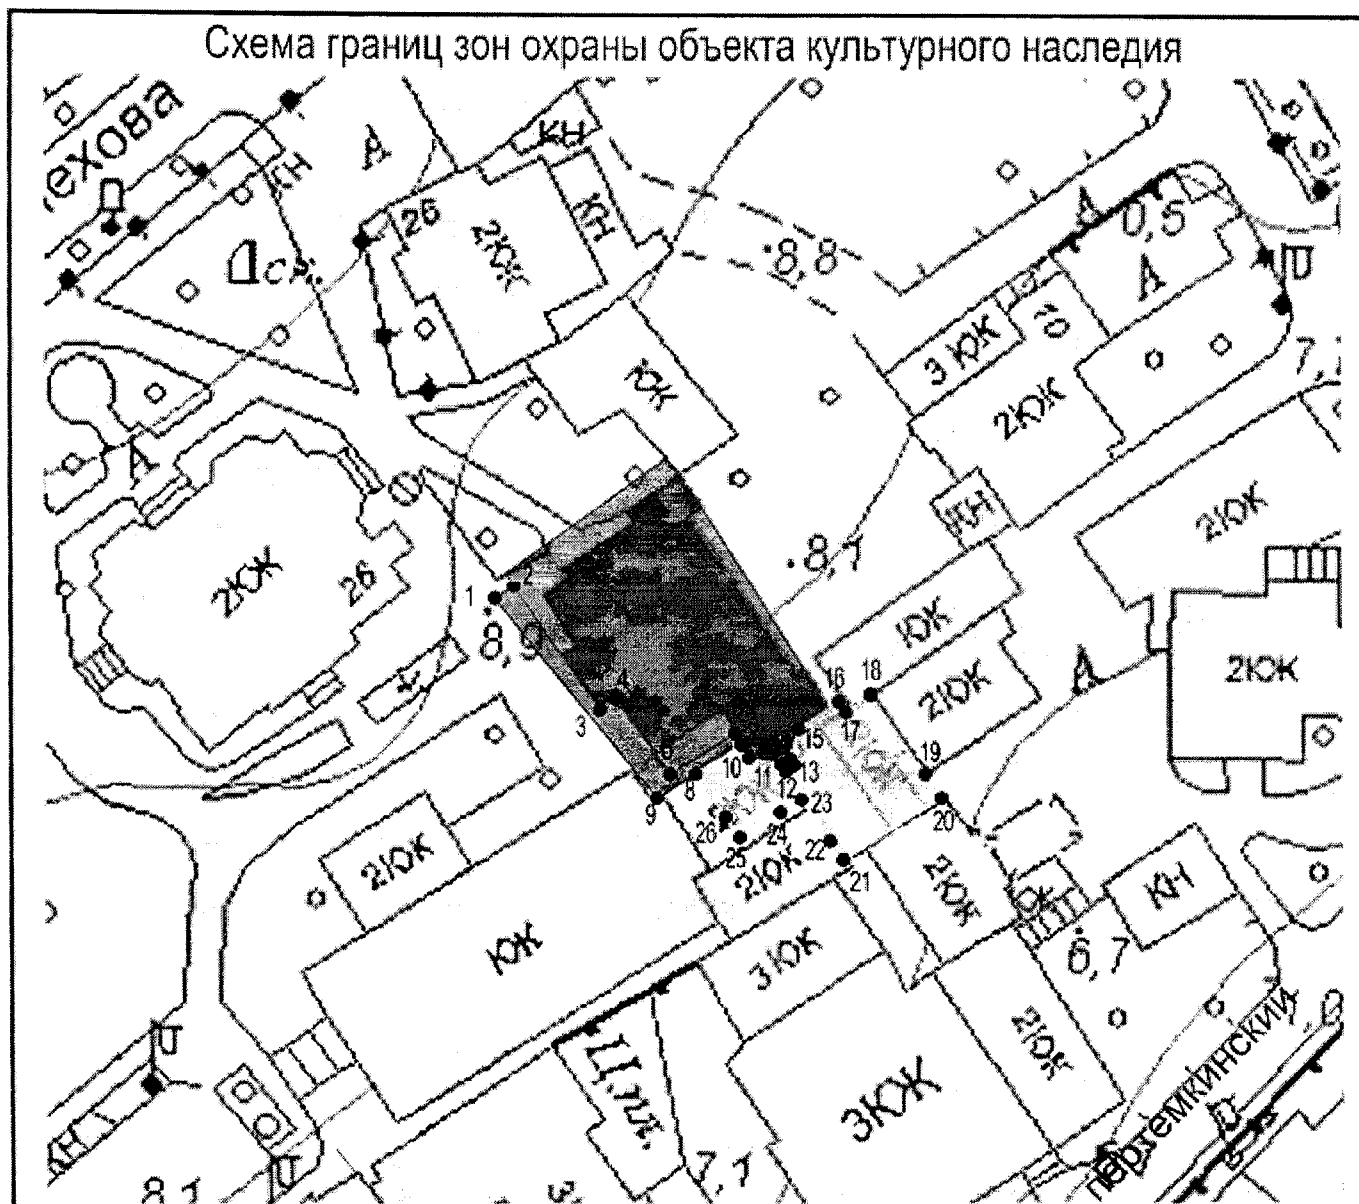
Схема границ зон охраны объекта культурного наследия

ехова

КН

А

КН

2б

2КЖ

КН

Дс

8,8

0,5

А

П

3 ЮК

10

2КЖ

ЮК

7,

А

2КЖ

2б

КН

2ЮК

8,7

1

2

8,9

ЮК

16

18

2КЖ

2ЮК

А

2ЮК

4

3

5

6

15

17

10

11

12

13

19

9

8

7

23

20

26

24

25

22

2ЮК

21

2ЮК

2ЮК

КН

ЮК

ЮК

3 ЮК

6,7

2ЮК

Ш.пл.

3КЖ

Потемкинский

8,1

7,1

КН

П